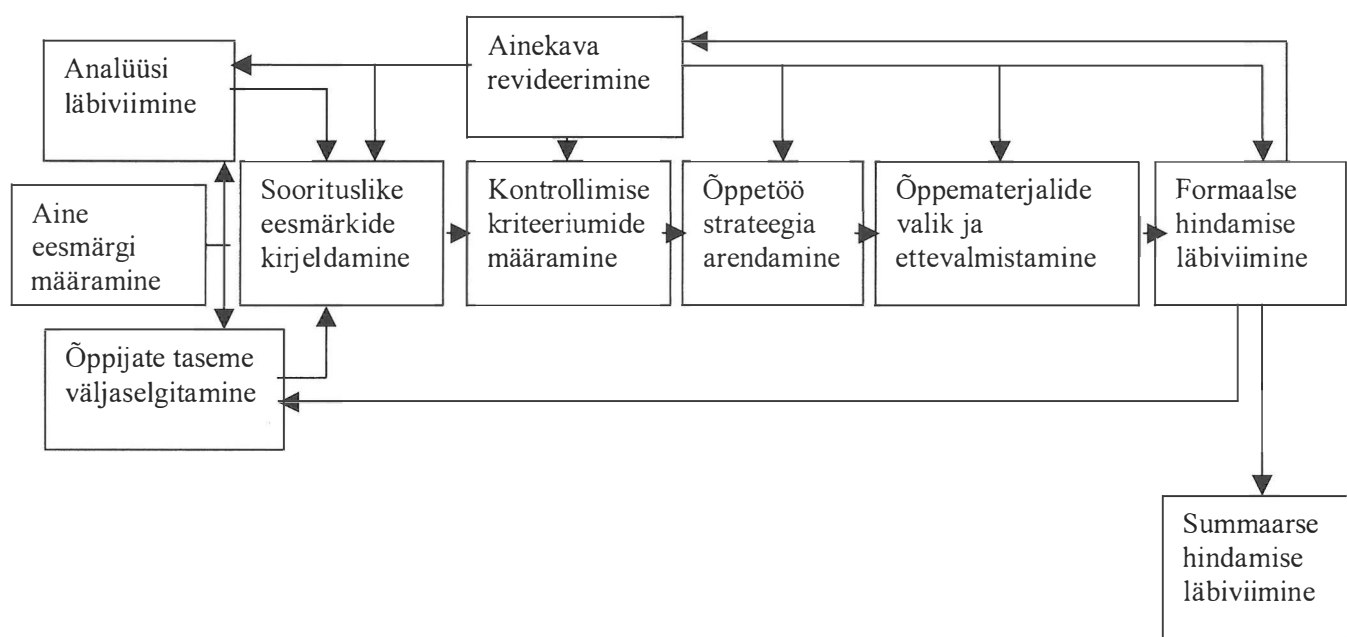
Ainekava revideerimine

Analüüsi läbiviimine

Aine eesmärgi määramine

Sooritusl​ike eesmärkide kirjeldamine

Kontrollimise kriteeriumide määramine

Õppetöö strateegia arendamine

Õppematerjalide valik ja ettevalmistamine

Formaalse hindamise läbiviimine

Õppijate taseme väljaselgitamine

Summaarse hindamise läbiviimine